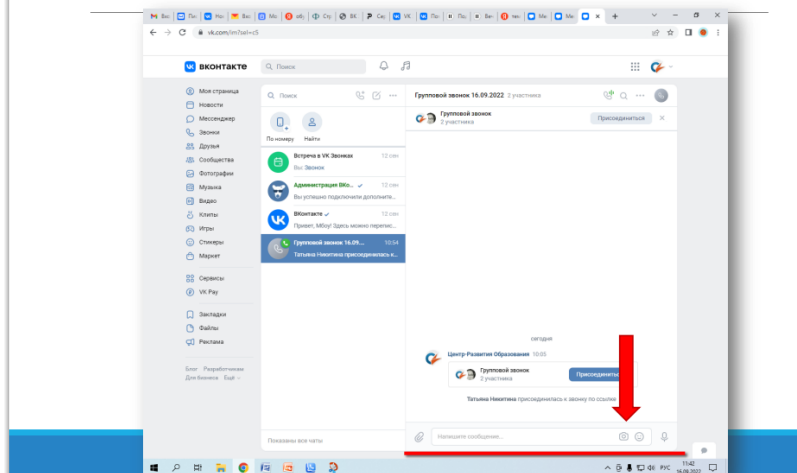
Вхо Вхо Но Вхо Ме обу Ст ВК Се VK По По Пе тех Ме Ме

vk.com/im?sel=c5

ВКОНТАКТЕ Поиск

Моя страница
Новости
Мессенджер
Звонки
Друзья
Сообщества
Фотографии
Музыка
Видео
Клипы
Игры
Стикеры
Маркет
Сервисы
VK Pay
Закладки
Файлы
Реклама

Блог Разработчикам Для бизнеса Ещё

Поиск

По номеру Найти

Встреча в VK Звонках 12 сен
Вы: Звонок

Администрация ВКо... 12 сен
Вы успешно подключили дополните...

ВКонтакте 12 сен
Привет, Мбоу! Здесь можно перепис...

Групповой звонок 16.09... 10:54
Татьяна Никитина присоединилась к...

Показаны все чаты

Групповой звонок 16.09.2022 2 участника

Групповой звонок
2 участника
Присоединиться

сегодня

Центр-Развития Образования 10:05

Групповой звонок
2 участника
Присоединиться

Татьяна Никитина присоединилась к звонку по ссылке

Напишите сообщение...

РУС 11:42 16.09.2022